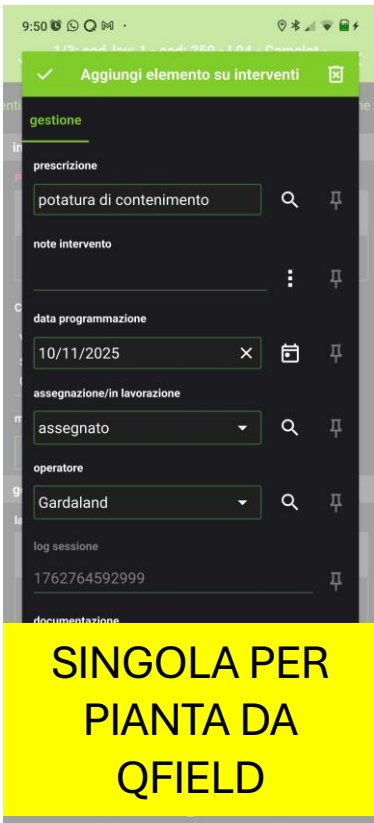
9:50

1/3: cod_lav: 1 - cod: 259 - L04 - Camelot -

Aggiungi elemento su interventi

gestione

prescrizione

potatura di contenimento

note intervento

data programmazione

10/11/2025

assegnazione/in lavorazione

assegnato

operatore

Gardaland

log sessione

1762764592999

documentazione

SINGOLA PER PIANTA DA QFIELD